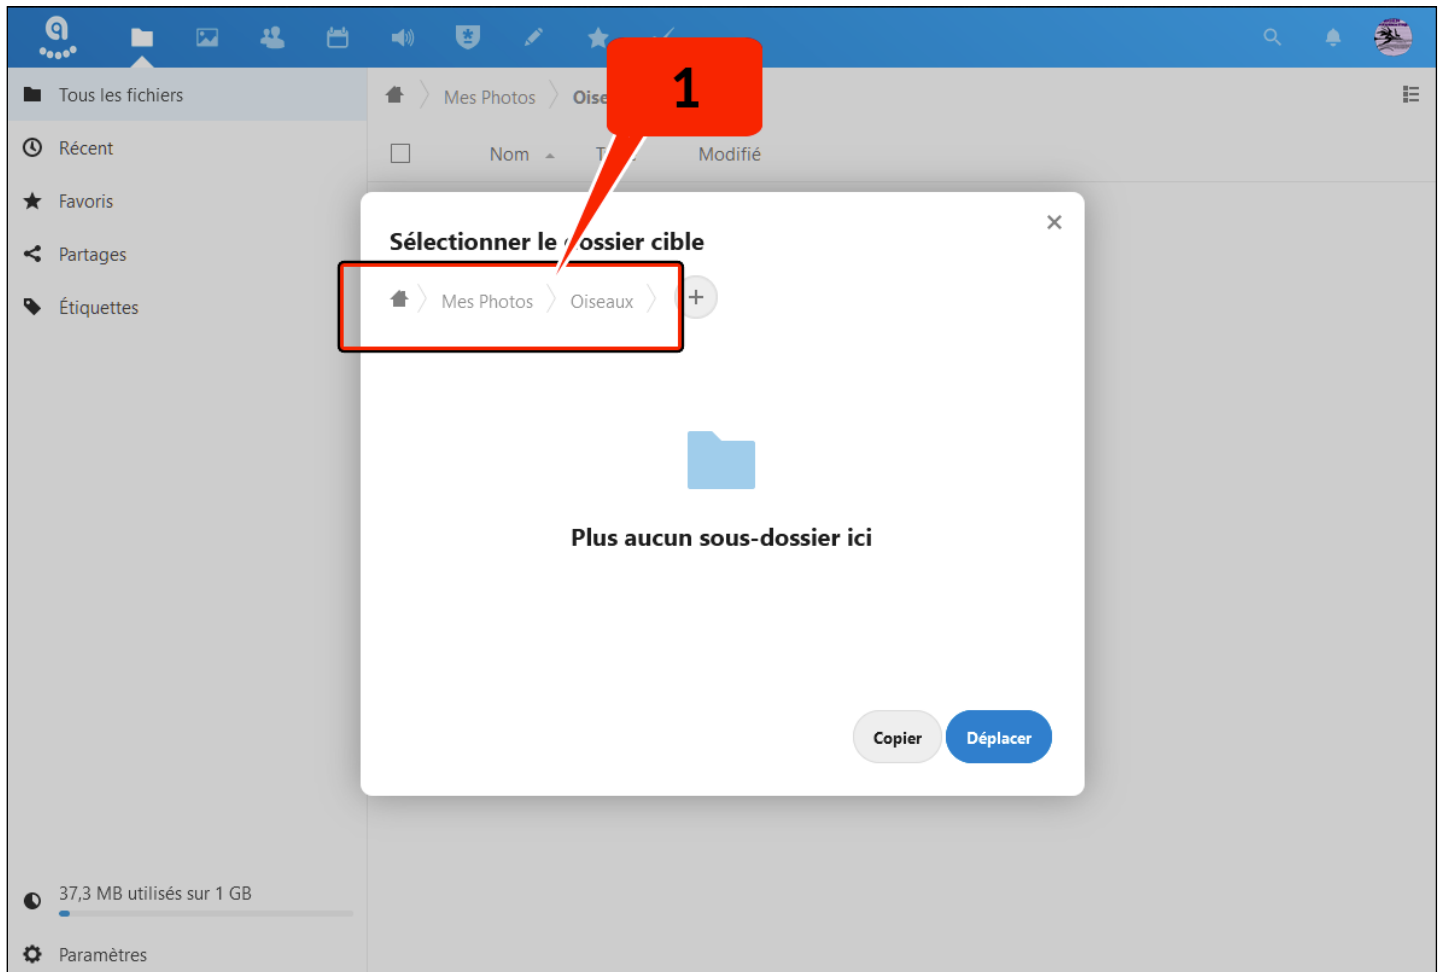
Tous les fichiers
Récent
Favoris
Partages
Étiquettes

Mes Photos Oise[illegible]

1

Nom T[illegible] Modifié

Sélectionner le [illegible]ossier cible
Mes Photos Oiseaux +

Plus aucun sous-dossier ici

Copier Déplacer

37,3 MB utilisés sur 1 GB
Paramètres